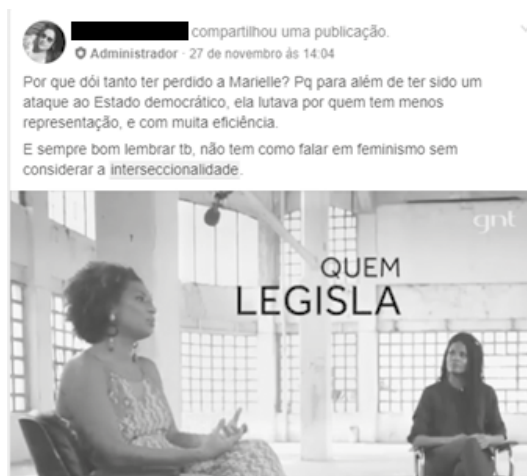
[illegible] compartilhou uma publicação.
Administrador · 27 de novembro às 14:04

Por que dói tanto ter perdido a Marielle? Pq para além de ter sido um ataque ao Estado democrático, ela lutava por quem tem menos representação, e com muita eficiência.

E sempre bom lembrar tb, não tem como falar em feminismo sem considerar a interseccionalidade.

gnt

QUEM
LEGISLA